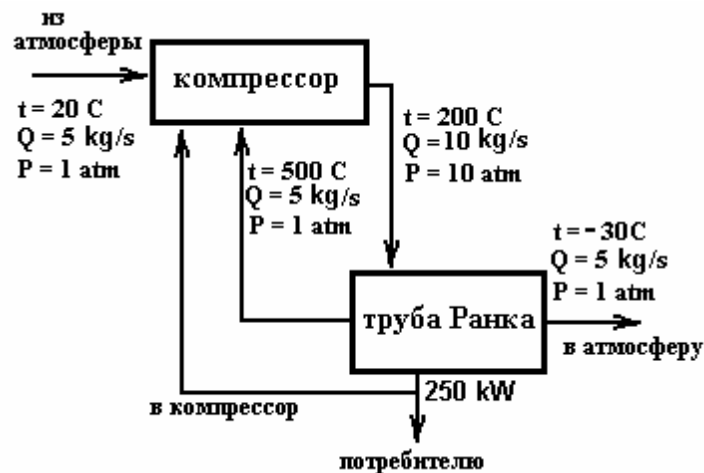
из атмосферы

компрессор

t = 20 C
Q = 5 kg/s
P = 1 atm

t = 200 C
Q = 10 kg/s
P = 10 atm

t = 500 C
Q = 5 kg/s
P = 1 atm

t = -30C
Q = 5 kg/s
P = 1 atm

труба Ранка

в атмосферу

250 kW

в компрессор

потребителю